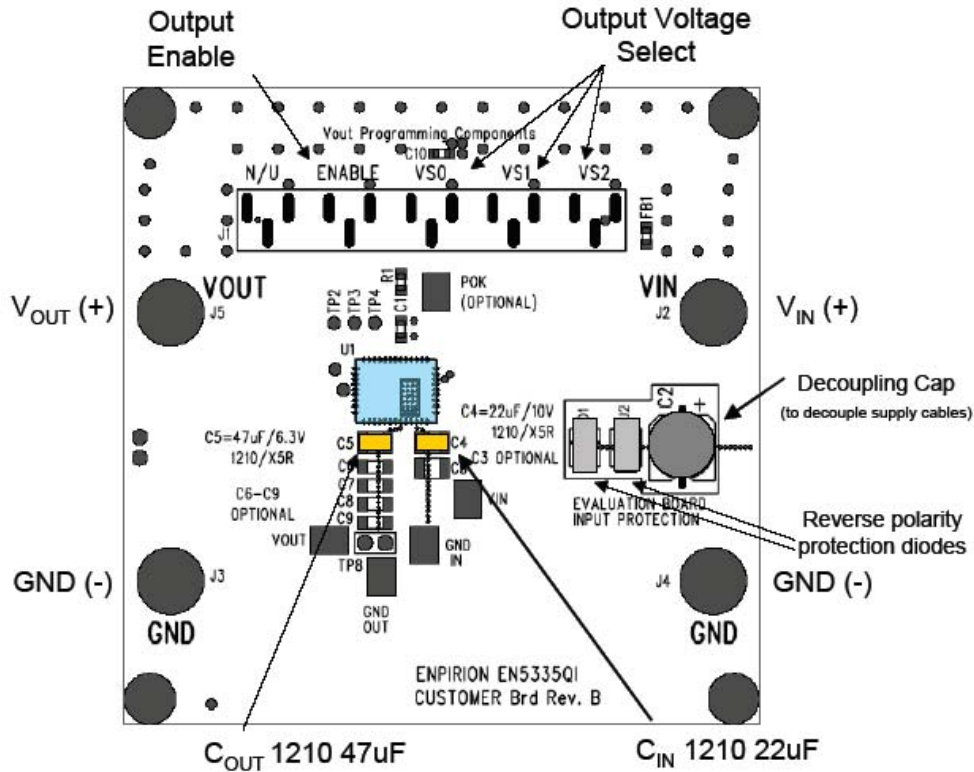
Output Enable

Output Voltage Select

Vout Programming Components

C10

N/U ENABLE VSO VS1 VS2

J1

FB1

VOUT

$V_{OUT}$ (+)

J5

TP2 TP3 TP4

R1

C1

POK (OPTIONAL)

VIN

J2

$V_{IN}$ (+)

U1

Decoupling Cap
(to decouple supply cables)

C2

+

C4=22uF/10V 1210/X5R

C5=47uF/6.3V 1210/X5R

C5

C4

C3 OPTIONAL

C6

C7

C8

C9

C3

D1 D2

C6-C9 OPTIONAL

VIN

EVALUATION BOARD INPUT PROTECTION

Reverse polarity protection diodes

VOUT

GND IN

TP8

GND (-)

J3

GND OUT

J4

GND (-)

GND

GND

ENPIRION EN5335QI
CUSTOMER Brd Rev. B

$C_{OUT}$ 1210 47uF

$C_{IN}$ 1210 22uF